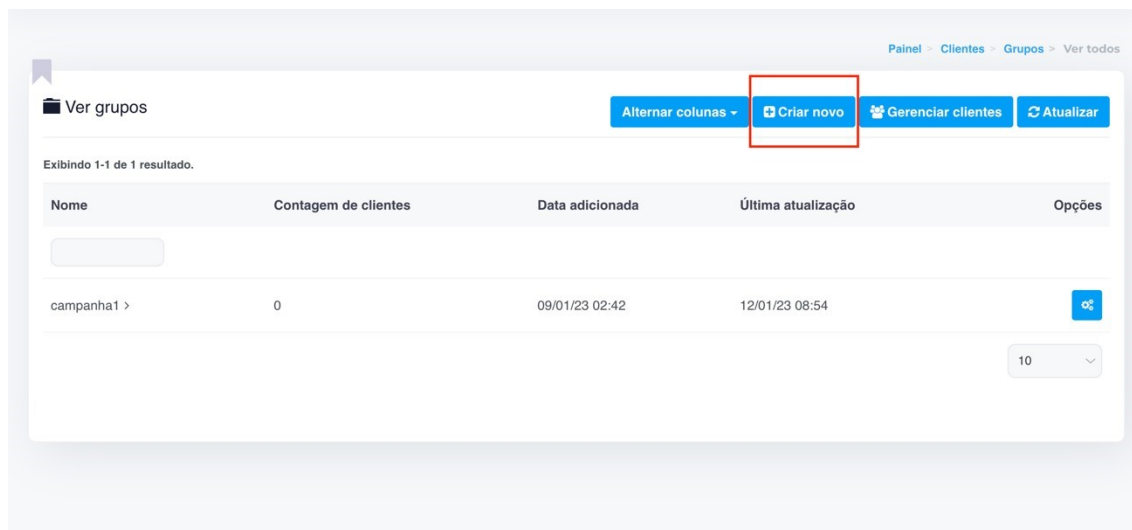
Painel > Clientes > Grupos > Ver todos

Ver grupos

Alternar colunas ▾ Criar novo Gerenciar clientes Atualizar

Exibindo 1-1 de 1 resultado.

| Nome | Contagem de clientes | Data adicionada | Última atualização | Opções |
|---|---|---|---|---|
| campanha1 > | 0 | 09/01/23 02:42 | 12/01/23 08:54 | |

10